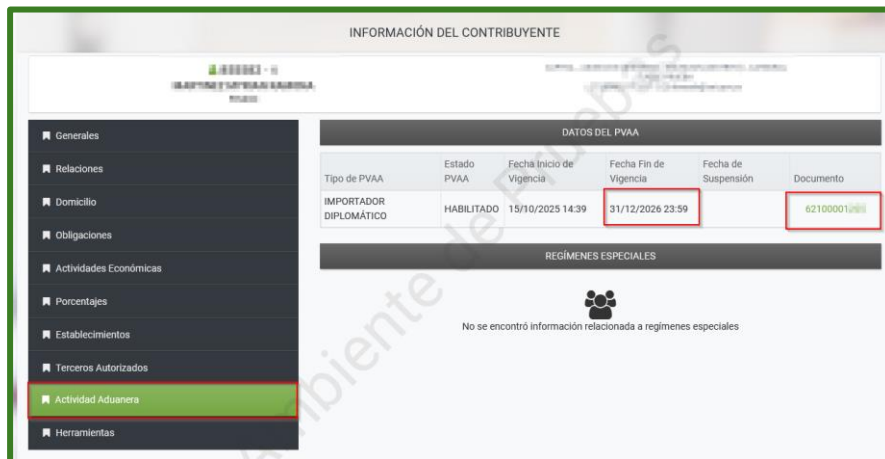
INFORMACIÓN DEL CONTRIBUYENTE

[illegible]

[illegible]

Generales
Relaciones
Domicilio
Obligaciones
Actividades Económicas
Porcentajes
Establecimientos
Terceros Autorizados
Actividad Aduanera
Herramientas

DATOS DEL PVAA

| Tipo de PVAA | Estado PVAA | Fecha Inicio de Vigencia | Fecha Fin de Vigencia | Fecha de Suspensión | Documento |
|---|---|---|---|---|---|
| IMPORTADOR DIPLOMÁTICO | HABILITADO | 15/10/2025 14:39 | 31/12/2026 23:59 | | 62100001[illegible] |

REGÍMENES ESPECIALES

No se encontró información relacionada a regímenes especiales

Ambiente de Pruebas